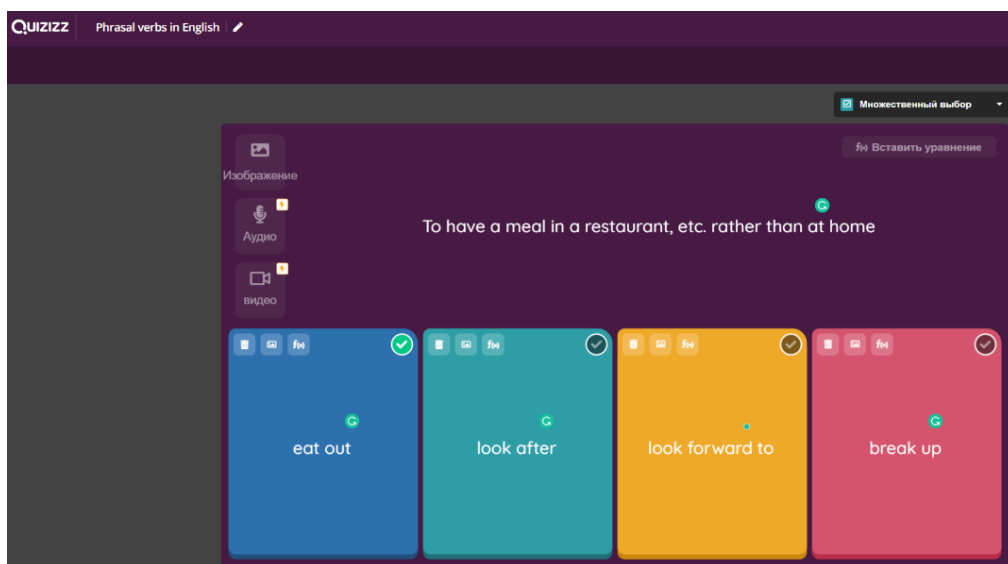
QUIZIZZ Phrasal verbs in English

Множественный выбор

f(x) Вставить уравнение

Изображение

Аудио

видео

To have a meal in a restaurant, etc. rather than at home

eat out

look after

look forward to

break up